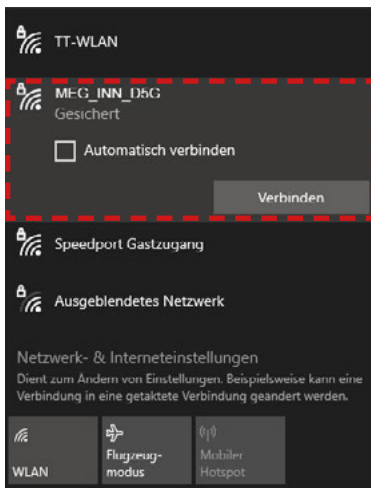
TT-WLAN

MEG_INN_D5G
Gesichert

Automatisch verbinden

Verbinden

Speedport Gastzugang

Ausgeblendetes Netzwerk

Netzwerk- & Interneteinstellungen
Dient zum Ändern von Einstellungen. Beispielsweise kann eine Verbindung in eine getaktete Verbindung geändert werden.

WLAN

Flugzeugmodus

Mobiler Hotspot